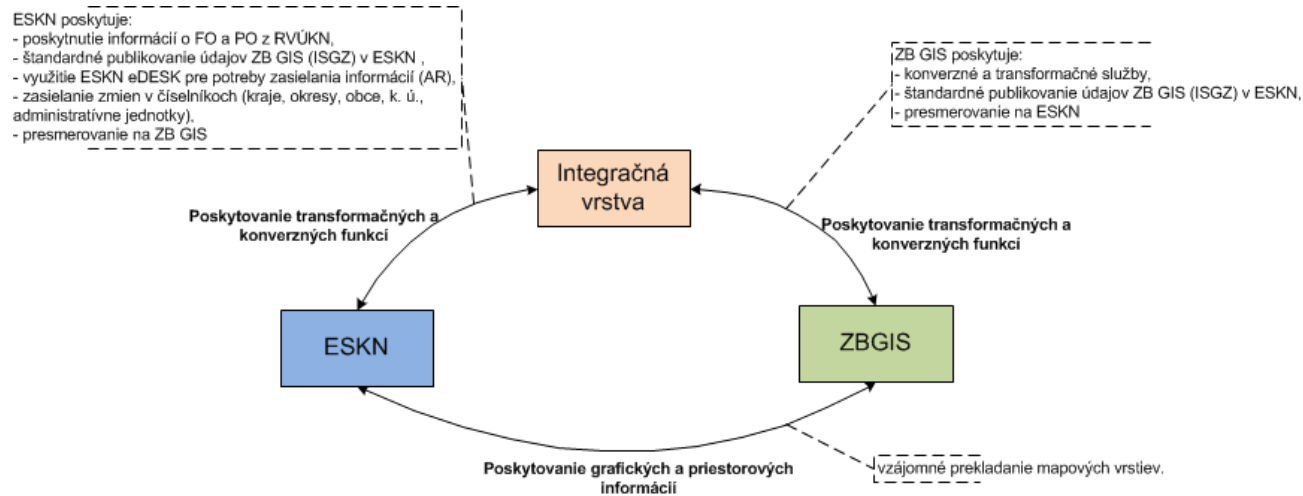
ESKN poskytuje:
- poskytnutie informácií o FO a PO z RVÚKN,
- štandardné publikovanie údajov ZB GIS (ISGZ) v ESKN ,
- využitie ESKN eDESK pre potreby zasielania informácií (AR),
- zasielanie zmien v číselníkoch (kraje, okresy, obce, k. ú., administratívne jednotky),
- presmerovanie na ZB GIS

ZB GIS poskytuje:
- konverzné a transformačné služby,
- štandardné publikovanie údajov ZB GIS (ISGZ) v ESKN,
- presmerovanie na ESKN

Integračná vrstva

Poskytovanie transformačných a konverzných funkcí

Poskytovanie transformačných a konverzných funkcí

ESKN

ZBGIS

Poskytovanie grafických a priestorových informácii

vzájomné prekladanie mapových vrstiev.